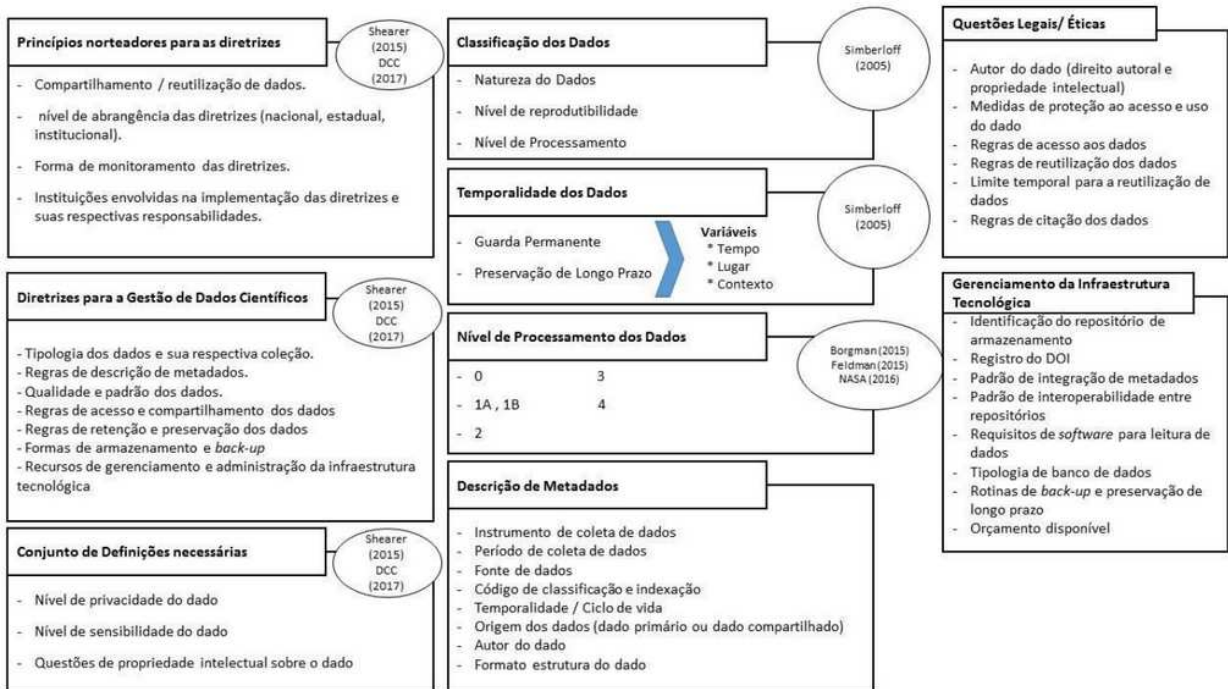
Princípios norteadores para as diretrizes

Shearer (2015) DCC (2017)

- Compartilhamento / reutilização de dados.
- nível de abrangência das diretrizes (nacional, estadual, institucional).
- Forma de monitoramento das diretrizes.
- Instituições envolvidas na implementação das diretrizes e suas respectivas responsabilidades.

Diretrizes para a Gestão de Dados Científicos

Shearer (2015) DCC (2017)

- Tipologia dos dados e sua respectiva coleção.
- Regras de descrição de metadados.
- Qualidade e padrão dos dados.
- Regras de acesso e compartilhamento dos dados
- Regras de retenção e preservação dos dados
- Formas de armazenamento e back-up
- Recursos de gerenciamento e administração da infraestrutura tecnológica

Conjunto de Definições necessárias

Shearer (2015) DCC (2017)

- Nível de privacidade do dado
- Nível de sensibilidade do dado
- Questões de propriedade intelectual sobre o dado

Classificação dos Dados

Simberloff (2005)

- Natureza do Dados
- Nível de reprodutibilidade
- Nível de Processamento

Temporalidade dos Dados

Simberloff (2005)

- Guarda Permanente
- Preservação de Longo Prazo

Variáveis
* Tempo
* Lugar
* Contexto

Nível de Processamento dos Dados

Borgman (2015) Feldman (2015) NASA (2016)

- 0
- 1A , 1B
- 2

3
4

Descrição de Metadados

- Instrumento de coleta de dados
- Período de coleta de dados
- Fonte de dados
- Código de classificação e indexação
- Temporalidade / Ciclo de vida
- Origem dos dados (dado primário ou dado compartilhado)
- Autor do dado
- Formato estrutura do dado

Questões Legais/ Éticas

- Autor do dado (direito autoral e propriedade intelectual)
- Medidas de proteção ao acesso e uso do dado
- Regras de acesso aos dados
- Regras de reutilização dos dados
- Limite temporal para a reutilização de dados
- Regras de citação dos dados

Gerenciamento da Infraestrutura Tecnológica

- Identificação do repositório de armazenamento
- Registro do DOI
- Padrão de integração de metadados
- Padrão de interoperabilidade entre repositórios
- Requisitos de software para leitura de dados
- Tipologia de banco de dados
- Rotinas de back-up e preservação de longo prazo
- Orçamento disponível